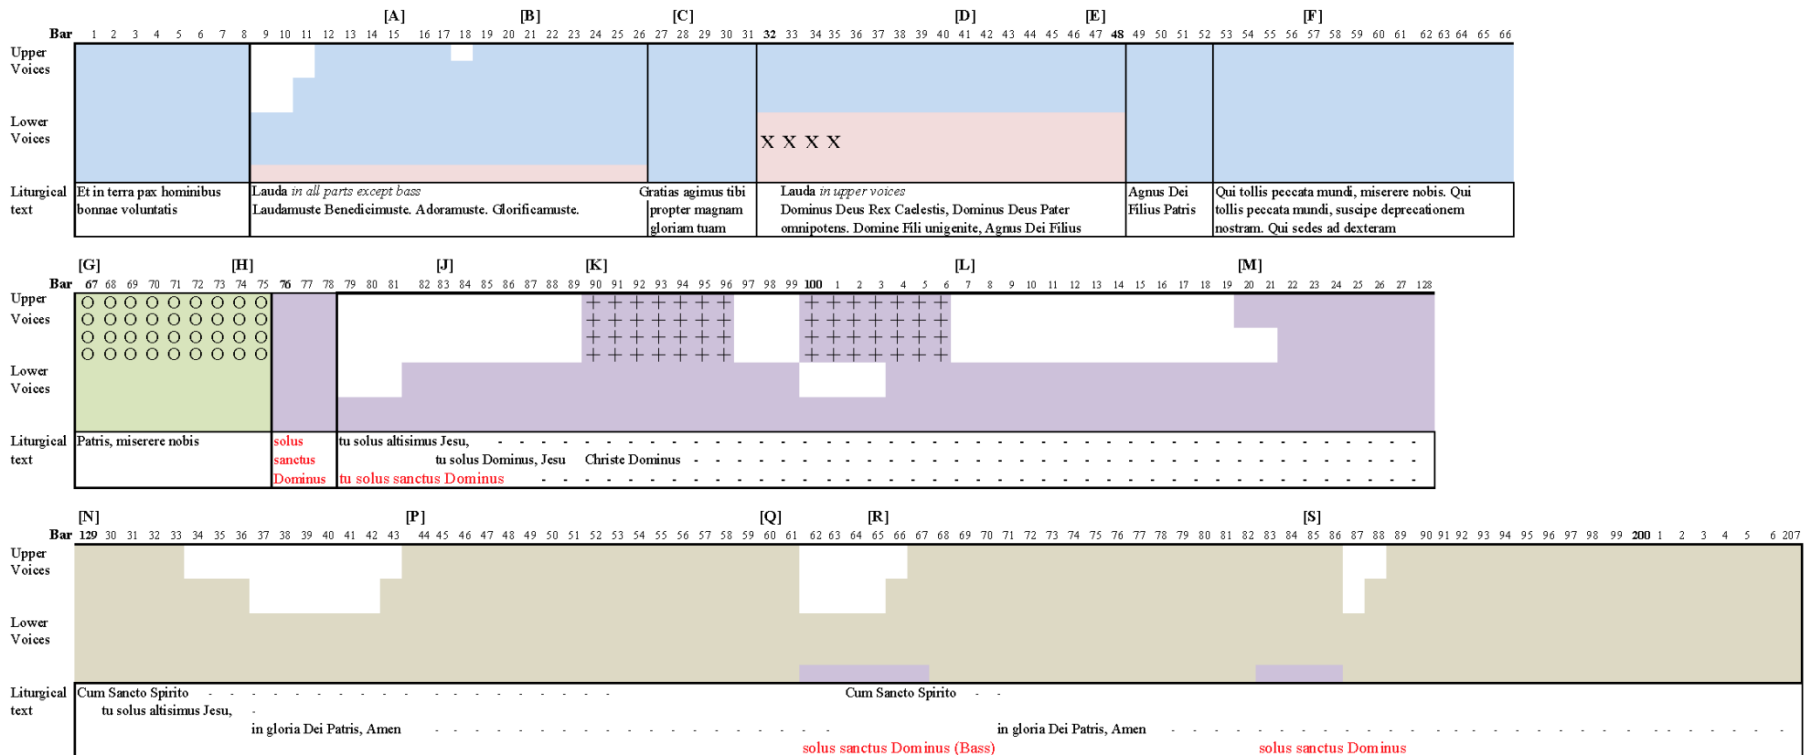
[A] [B] [C] [D] [E] [F]

Bar 1 2 3 4 5 6 7 8 9 10 11 12 13 14 15 16 17 18 19 20 21 22 23 24 25 26 27 28 29 30 31 32 33 34 35 36 37 38 39 40 41 42 43 44 45 46 47 48 49 50 51 52 53 54 55 56 57 58 59 60 61 62 63 64 65 66

Upper Voices

Lower Voices

X X X X

Liturgical text

Et in terra pax hominibus bonnae voluntatis

Lauda in all parts except bass
Laudamuste Benedicimuste. Adoramuste. Glorificamuste.

Gratias agimus tibi propter magnam gloriam tuam

Lauda in upper voices
Dominus Deus Rex Caelestis, Dominus Deus Pater omnipotens. Domine Fili unigenite, Agnus Dei Filius

Agnus Dei Filius Patris

Qui tollis peccata mundi, miserere nobis. Qui tollis peccata mundi, suscipe deprecationem nostram. Qui sedes ad dexteram

[G] [H] [J] [K] [L] [M]

Bar 67 68 69 70 71 72 73 74 75 76 77 78 79 80 81 82 83 84 85 86 87 88 89 90 91 92 93 94 95 96 97 98 99 100 1 2 3 4 5 6 7 8 9 10 11 12 13 14 15 16 17 18 19 20 21 22 23 24 25 26 27 128

Upper Voices

Lower Voices

Liturgical text

Patris, miserere nobis

solus sanctus Dominus

tu solus altisimus Jesu,
tu solus Dominus, Jesu Christe Dominus
tu solus sanctus Dominus

[N] [P] [Q] [R] [S]

Bar 129 30 31 32 33 34 35 36 37 38 39 40 41 42 43 44 45 46 47 48 49 50 51 52 53 54 55 56 57 58 59 60 61 62 63 64 65 66 67 68 69 70 71 72 73 74 75 76 77 78 79 80 81 82 83 84 85 86 87 88 89 90 91 92 93 94 95 96 97 98 99 200 1 2 3 4 5 6 207

Upper Voices

Lower Voices

Liturgical text

Cum Sancto Spirito
tu solus altisimus Jesu,
in gloria Dei Patris, Amen

Cum Sancto Spirito

in gloria Dei Patris, Amen

solus sanctus Dominus (Bass)

solus sanctus Dominus